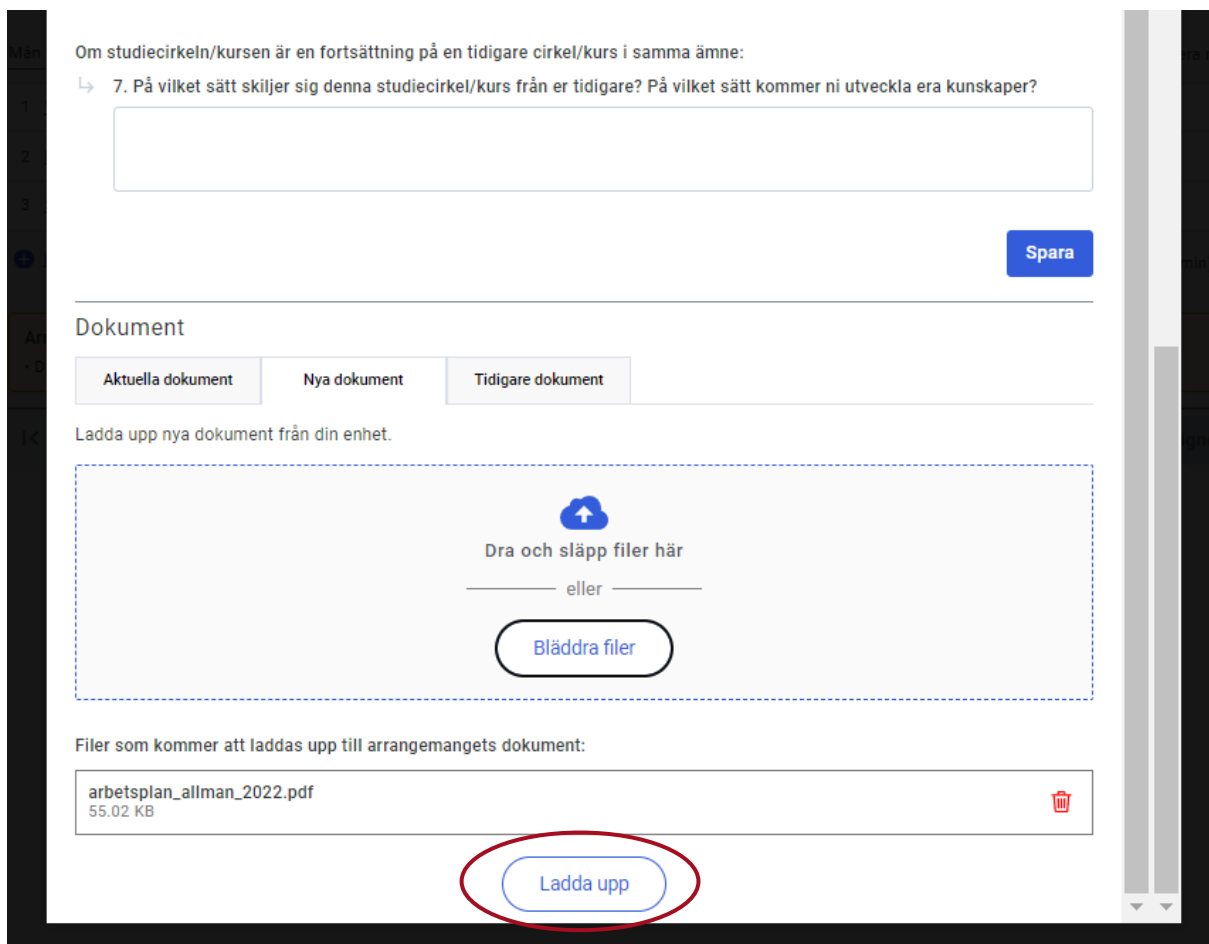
Om studiecirkeln/kursen är en fortsättning på en tidigare cirkel/kurs i samma ämne:

7. På vilket sätt skiljer sig denna studiecirkel/kurs från er tidigare? På vilket sätt kommer ni utveckla era kunskaper?

Spara

Dokument

Aktuella dokument | Nya dokument | Tidigare dokument

Ladda upp nya dokument från din enhet.

Dra och släpp filer här

eller

Bläddra filer

Filer som kommer att laddas upp till arrangemangets dokument:

arbetsplan_allman_2022.pdf
55.02 KB

Ladda upp